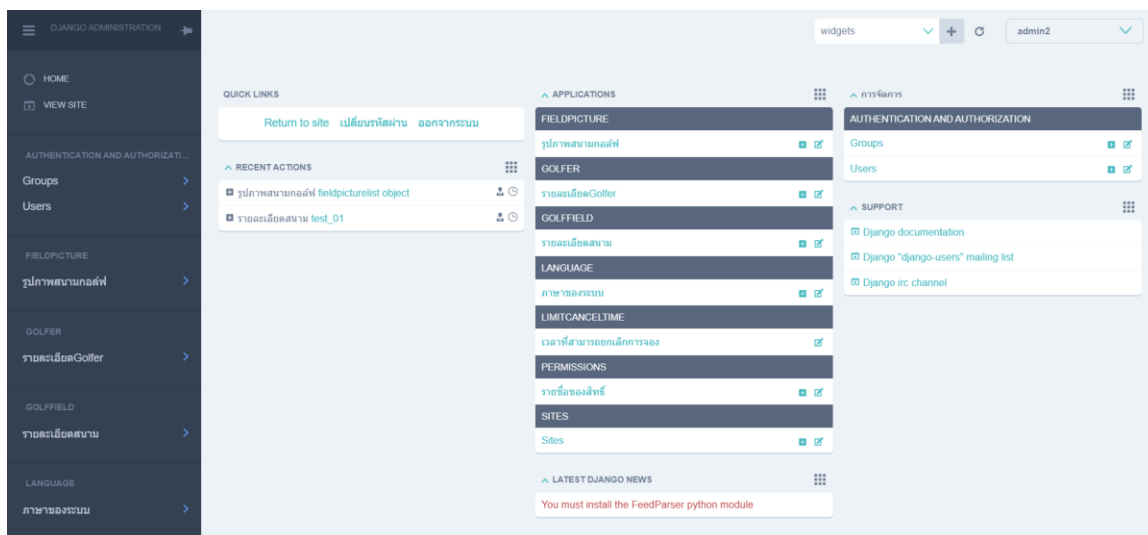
DJANGO ADMINISTRATION

HOME
VIEW SITE

AUTHENTICATION AND AUTHORIZATI...
Groups
Users

FIELDPICTURE
รูปภาพสนามกอล์ฟ

GOLFER
รายละเอียดGolfer

GOLFFIELD
รายละเอียดสนาม

LANGUAGE
ภาษาของระบบ

widgets
admin2

QUICK LINKS
Return to site เปลี่ยนรหัสผ่าน ออกจากระบบ

RECENT ACTIONS
รูปภาพสนามกอล์ฟ fieldpicturelist object
รายละเอียดสนาม test_01

APPLICATIONS
FIELDPICTURE
รูปภาพสนามกอล์ฟ
GOLFER
รายละเอียดGolfer
GOLFFIELD
รายละเอียดสนาม
LANGUAGE
ภาษาของระบบ
LIMITCANCELTIME
เวลาที่สามารถยกเลิกการจอง
PERMISSIONS
รายชื่อของสิทธิ์
SITES
Sites

LATEST DJANGO NEWS
You must install the FeedParser python module

การจัดการ
AUTHENTICATION AND AUTHORIZATION
Groups
Users

SUPPORT
Django documentation
Django "django-users" mailing list
Django irc channel